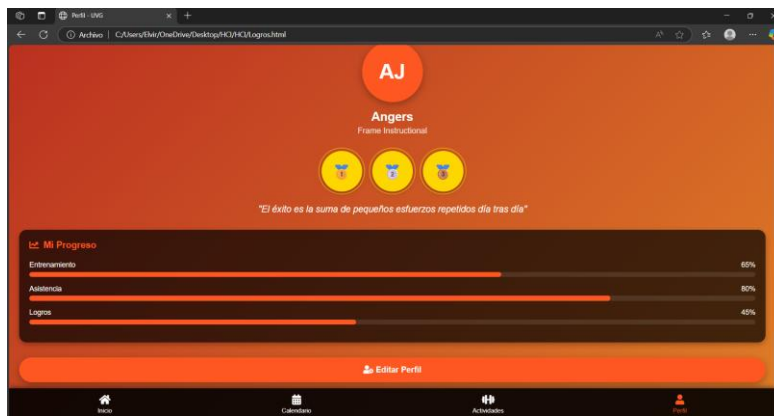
Perfil - UVG
Archivo | C:/Users/Elvir/OneDrive/Desktop/HCI/HCI/Logros.html

AJ

Angers
Frame Instructional

"El éxito es la suma de pequeños esfuerzos repetidos día tras día"

Mi Progreso

Entrenamiento
65%

Asistencia
80%

Logros
45%

Editar Perfil

Inicio
Calendario
Actividades
Perfil